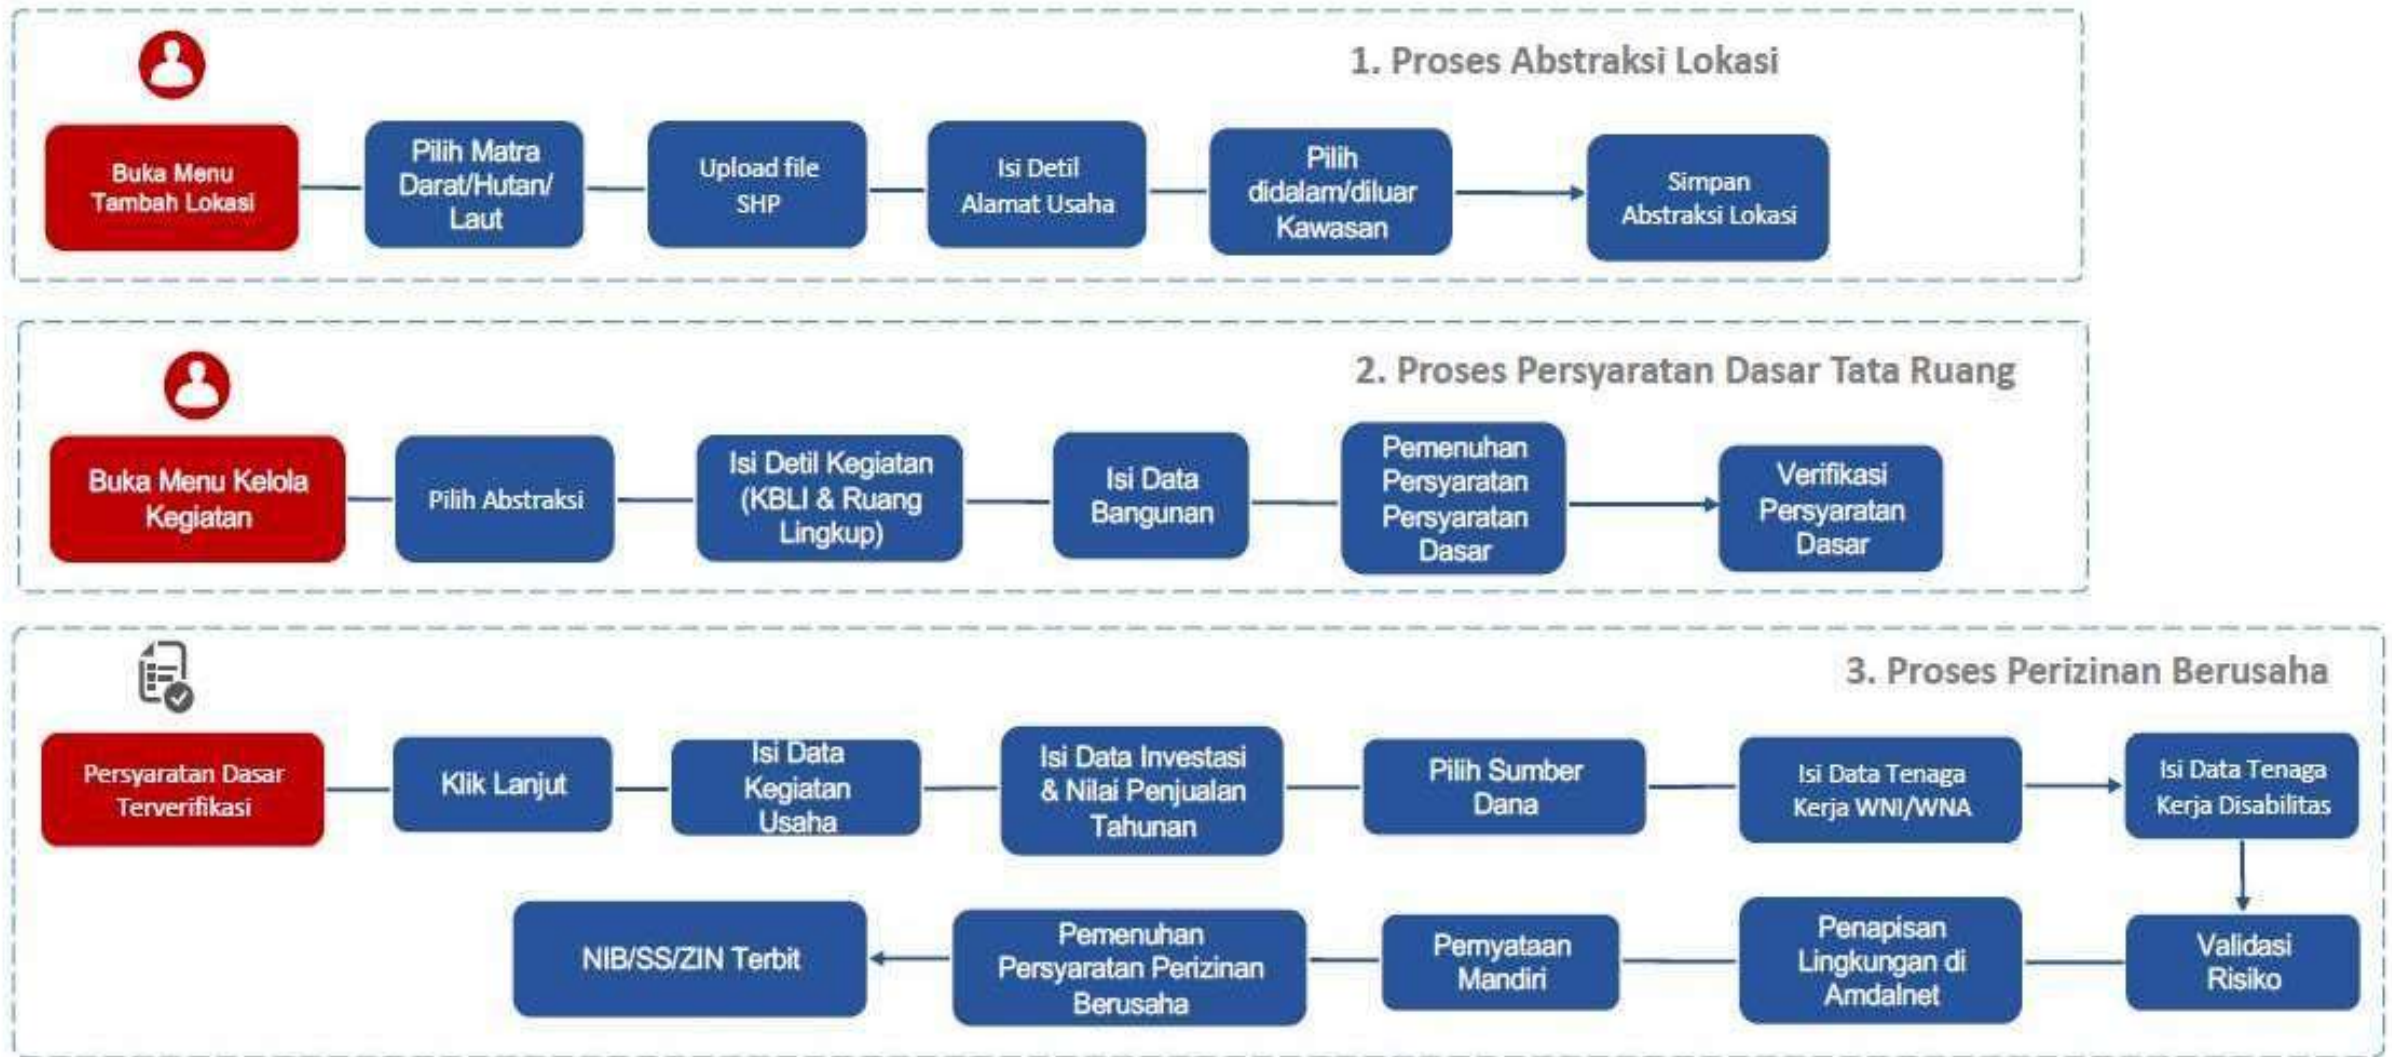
1. Proses Abstraksi Lokasi

Buka Menu Tambah Lokasi

Pilih Matra Darat/Hutan/ Laut

Upload file SHP

Isi Detil Alamat Usaha

Pilih didalam/diluar Kawasan

Simpan Abstraksi Lokasi

2. Proses Persyaratan Dasar Tata Ruang

Buka Menu Kelola Kegiatan

Pilih Abstraksi

Isi Detil Kegiatan (KBLI & Ruang Lingkup)

Isi Data Bangunan

Pemenuhan Persyaratan Persyaratan Dasar

Verifikasi Persyaratan Dasar

3. Proses Perizinan Berusaha

Persyaratan Dasar Terverifikasi

Klik Lanjut

Isi Data Kegiatan Usaha

Isi Data Investasi & Nilai Penjualan Tahunan

Pilih Sumber Dana

Isi Data Tenaga Kerja WNI/WNA

Isi Data Tenaga Kerja Disabilitas

Validasi Risiko

Penapisan Lingkungan di Amdalnet

Pernyataan Mandiri

Pemenuhan Persyaratan Perizinan Berusaha

NIB/SS/ZIN Terbit